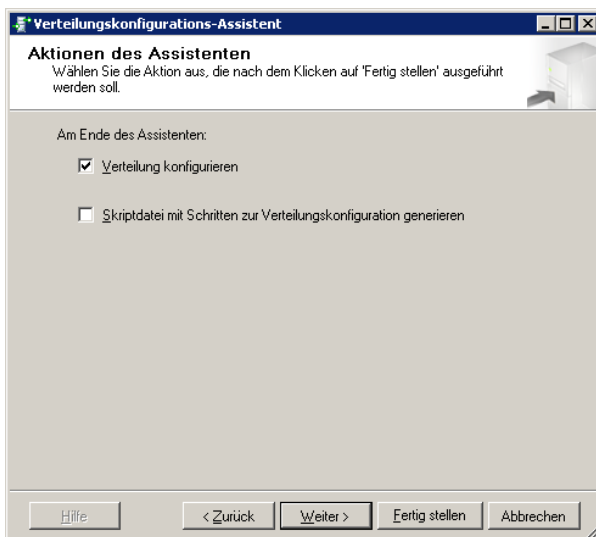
Verteilungskonfigurations-Assistent

Aktionen des Assistenten
Wählen Sie die Aktion aus, die nach dem Klicken auf 'Fertig stellen' ausgeführt werden soll.

Am Ende des Assistenten:

☑ Verteilung konfigurieren

☐ Skriptdatei mit Schritten zur Verteilungskonfiguration generieren

Hilfe | < Zurück | Weiter > | Fertig stellen | Abbrechen